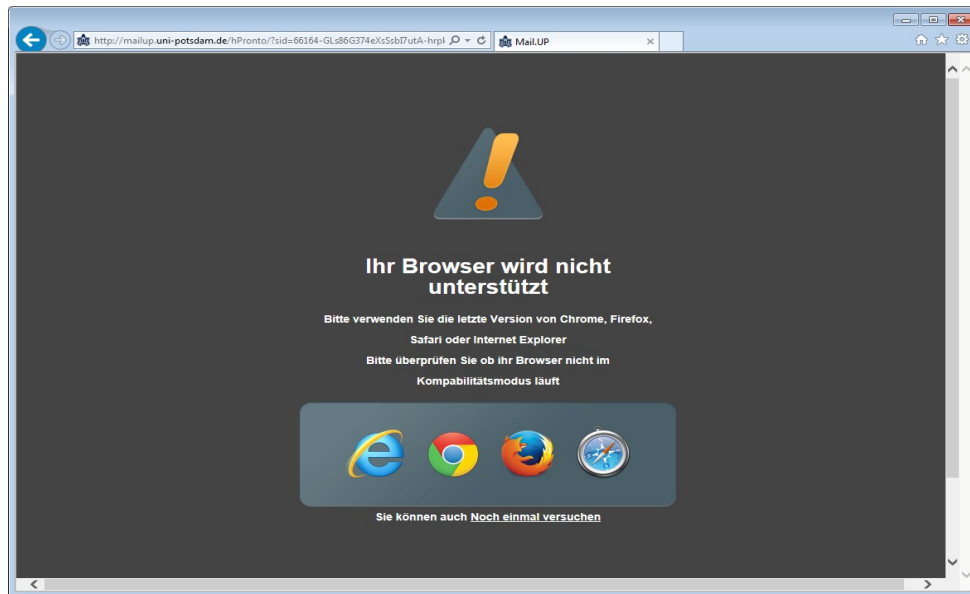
http://mailup.uni-potsdam.de/hPronto/?sid=66164-GLs86G374eXsSsbl7utA-hrpl

Mail.UP

Ihr Browser wird nicht unterstützt

Bitte verwenden Sie die letzte Version von Chrome, Firefox, Safari oder Internet Explorer

Bitte überprüfen Sie ob ihr Browser nicht im Kompabilitätsmodus läuft

Sie können auch Noch einmal versuchen